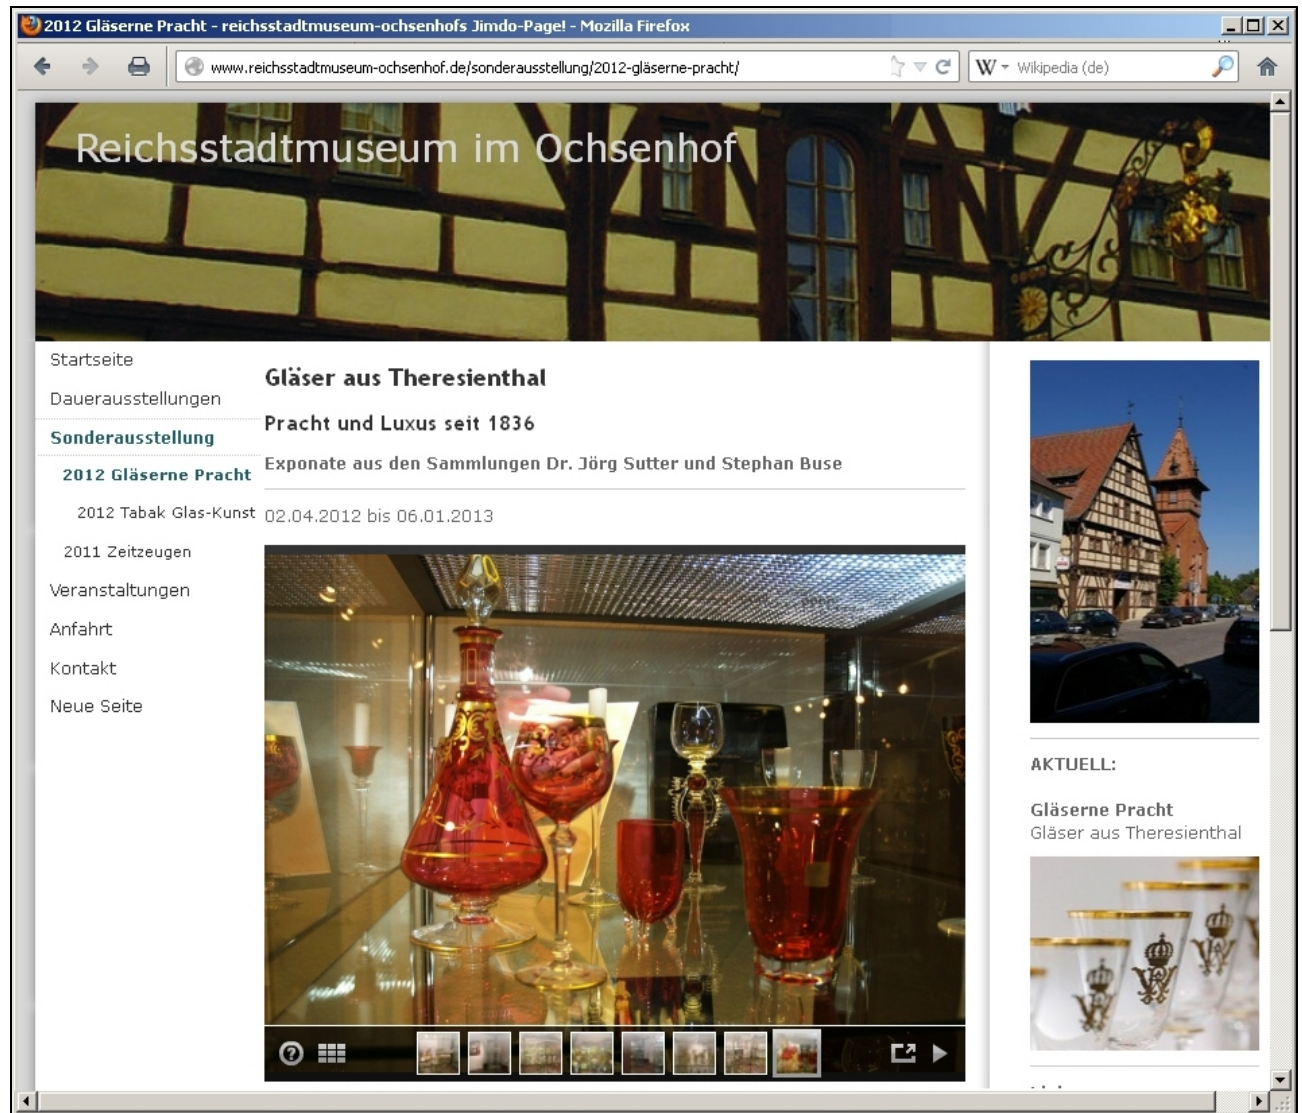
2012 Gläserne Pracht - reichsstadtmuseum-ochsenhofs Jimdo-Page! - Mozilla Firefox

www.reichsstadtmuseum-ochsenhof.de/sonderausstellung/2012-gläserne-pracht/

Wikipedia (de)

Reichsstadtmuseum im Ochsenhof

Startseite

Dauerausstellungen

Sonderausstellung

2012 Gläserne Pracht

2012 Tabak Glas-Kunst

2011 Zeitzeugen

Veranstaltungen

Anfahrt

Kontakt

Neue Seite

Gläser aus Theresienthal

Pracht und Luxus seit 1836

Exponate aus den Sammlungen Dr. Jörg Sutter und Stephan Buse

02.04.2012 bis 06.01.2013

AKTUELL:

Gläserne Pracht
Gläser aus Theresienthal